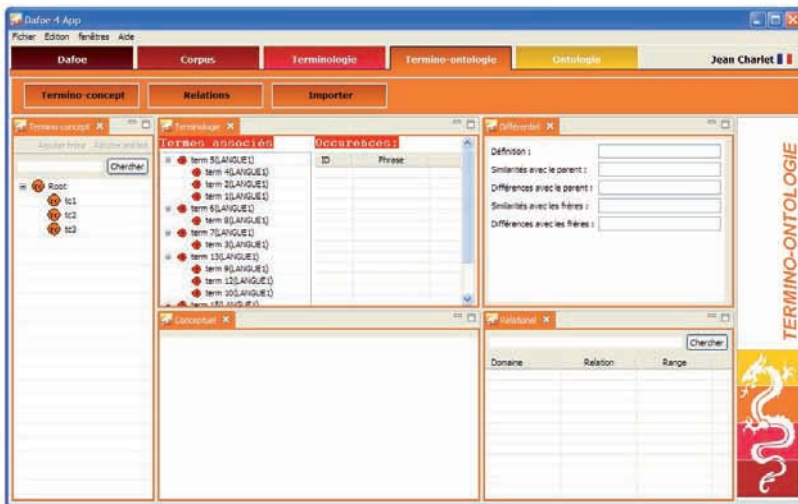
Dafoe 4 App

Fichier Edition fenêtres Aide

Dafoe | Corpus | Terminologie | Termino-ontologie | Ontologie | Jean Charlet

Termino-concept | Relations | Importer

Termino concept ×

Ajouter frère | Ajouter enfant

Chercher

Root
tc1
tc2
tc3

Terminologie ×

Termes associés

term 5(LANGUE1)
term 4(LANGUE1)
term 2(LANGUE1)
term 1(LANGUE1)
term 6(LANGUE1)
term 8(LANGUE1)
term 7(LANGUE1)
term 3(LANGUE1)
term 13(LANGUE1)
term 9(LANGUE1)
term 12(LANGUE1)
term 10(LANGUE1)
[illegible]

Occurences:

| ID | Phrase |
|---|---|

Différentiel ×

Définition :
Similarités avec le parent :
Différences avec le parent :
Similarités avec les frères :
Différences avec les frères :

TERMINO-ONTOLOGIE

Conceptuel ×

Relationnel ×

Chercher

| Domaine | Relation | Range |
|---|---|---|